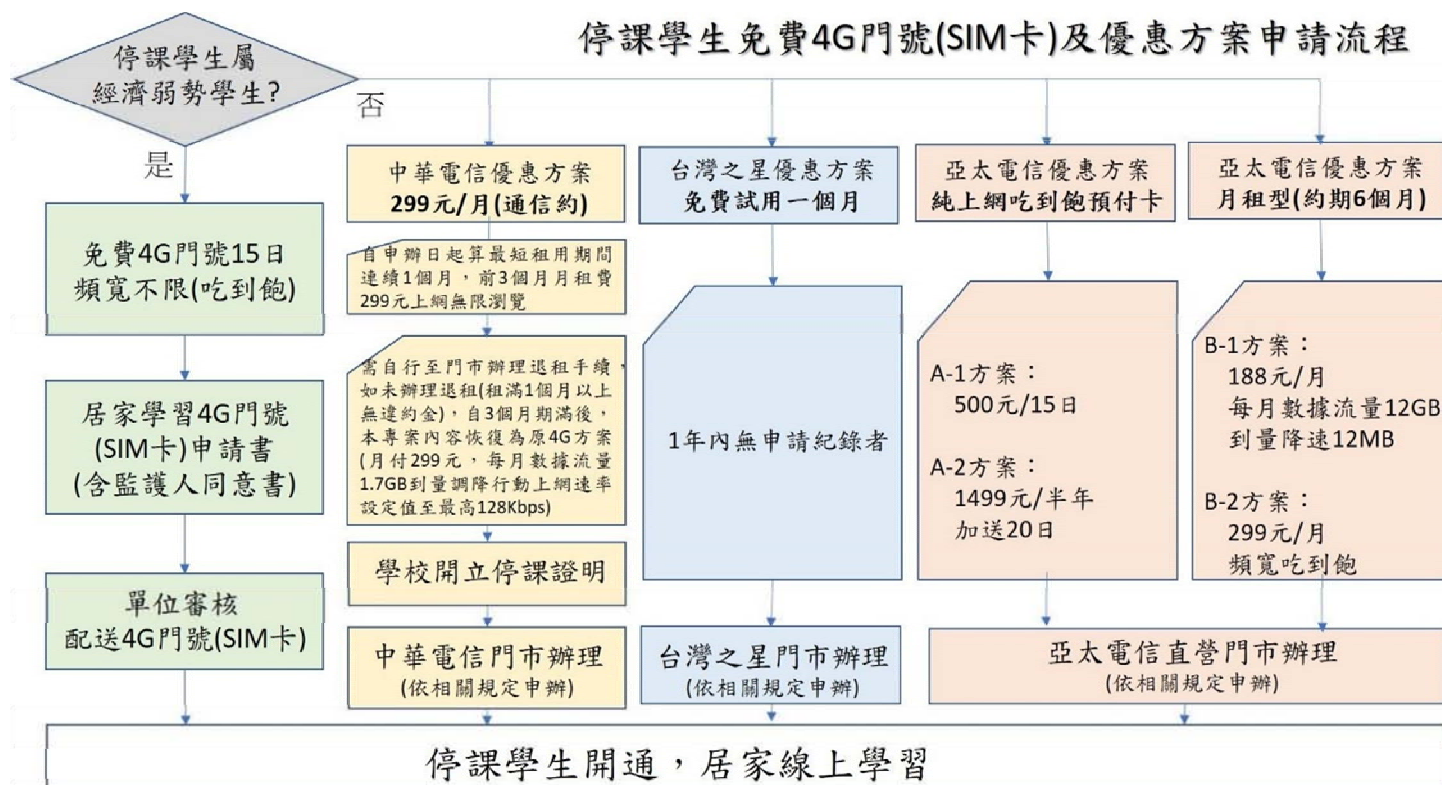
停課學生免費4G門號(SIM卡)及優惠方案申請流程

停課學生屬經濟弱勢學生?

是

否

免費4G門號15日
頻寬不限(吃到飽)

居家學習4G門號(SIM卡)申請書
(含監護人同意書)

單位審核
配送4G門號(SIM卡)

中華電信優惠方案
299元/月(通信約)

自申辦日起算最短租用期間連續1個月，前3個月月租費299元上網無限瀏覽

需自行至門市辦理退租手續，如未辦理退租(租滿1個月以上無違約金)，自3個月期滿後，本專案內容恢復為原4G方案(月付299元，每月數據流量1.7GB到量調降行動上網速率設定值至最高128Kbps)

學校開立停課證明

中華電信門市辦理
(依相關規定申辦)

台灣之星優惠方案
免費試用一個月

1年內無申請紀錄者

台灣之星門市辦理
(依相關規定申辦)

亞太電信優惠方案
純上網吃到飽預付卡

A-1方案：
500元/15日

A-2方案：
1499元/半年
加送20日

亞太電信優惠方案
月租型(約期6個月)

B-1方案：
188元/月
每月數據流量12GB
到量降速12MB

B-2方案：
299元/月
頻寬吃到飽

亞太電信直營門市辦理
(依相關規定申辦)

停課學生開通，居家線上學習